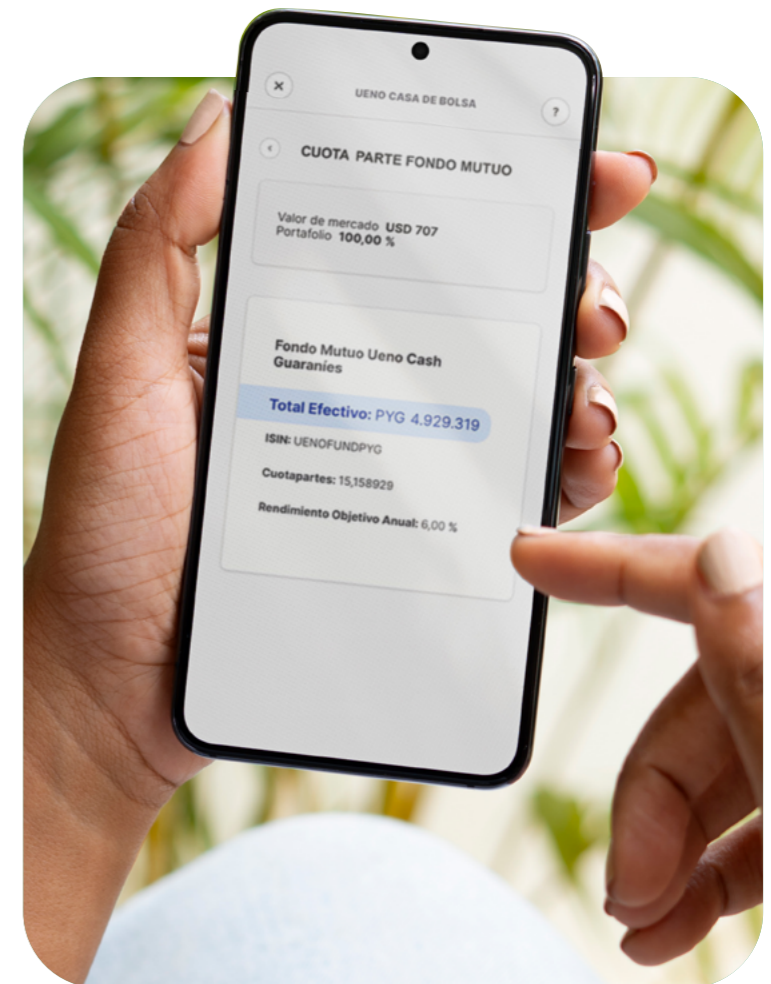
×

UENO CASA DE BOLSA

?

‹

CUOTA PARTE FONDO MUTUO

Valor de mercado USD 707
Portafolio 100,00 %

Fondo Mutuo Ueno Cash Guaraníes

Total Efectivo: PYG 4.929.319

ISIN: UENOFUNDPYG

Cuotapartes: 15,158929

Rendimiento Objetivo Anual: 6,00 %